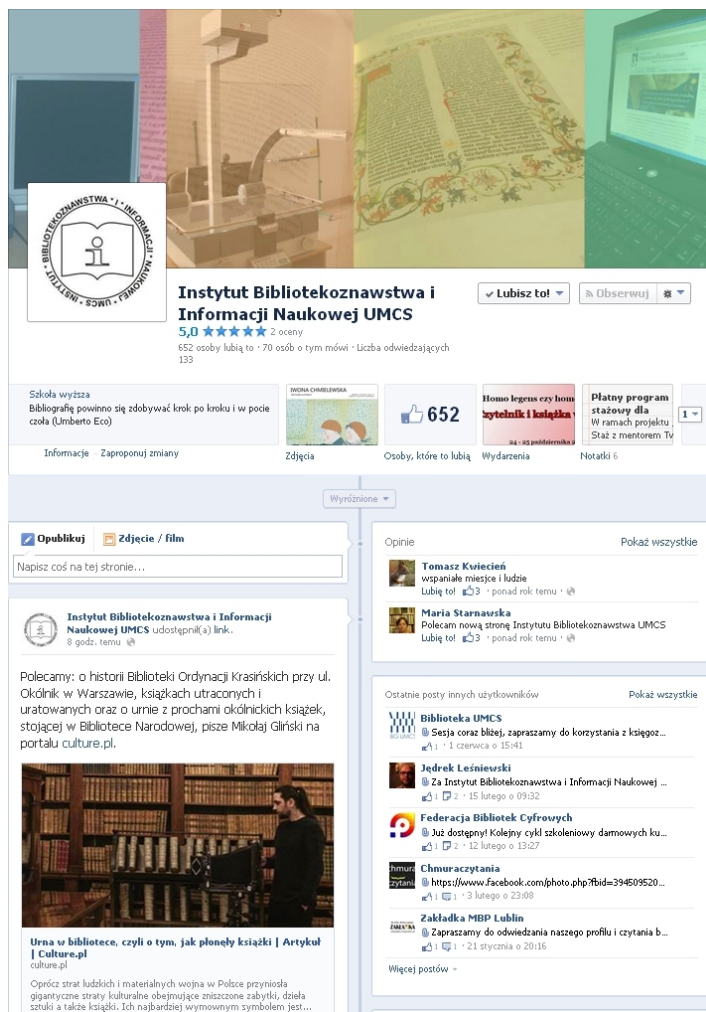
INSTYTUT BIBLIOTEKOZNAWSTWA I INFORMACJI NAUKOWEJ UMCS

Instytut Bibliotekoznawstwa i Informacji Naukowej UMCS

✓ Lubisz to! ▾

Obserwuj

5,0 ★★★★★ 2 oceny

652 osoby lubią to · 70 osób o tym mówi · Liczba odwiedzających 133

Szkoła wyższa

Bibliografię powinno się zdobywać krok po kroku i w pocie czoła (Umberto Eco)

Informacje · Zaproponuj zmiany

IWONA CHMIELEWSKA

Zdjęcia

652

Osoby, które to lubią

Homo legens czy hom Czytelnik i książka

24 - 25 października

Wydarzenia

Płatny program stażowy dla W ramach projektu Staż z mentorem Tv

Notatki 6

1 ▾

Wyróżnione ▾

Opublikuj

Zdjęcie / film

Napisz coś na tej stronie...

Instytut Bibliotekoznawstwa i Informacji Naukowej UMCS udostępnił(a) link.

8 godz. temu

Polecamy: o historii Biblioteki Ordynacji Krasińskich przy ul. Okólnik w Warszawie, książkach utraconych i uratowanych oraz o urnie z prochami okólnickich książek, stojącej w Bibliotece Narodowej, pisze Mikołaj Gliński na portalu culture.pl.

Urna w bibliotece, czyli o tym, jak płonęły książki | Artykuł | Culture.pl

culture.pl

Oprócz strat ludzkich i materialnych wojna w Polsce przyniosła gigantyczne straty kulturalne obejmujące zniszczone zabytki, dzieła sztuki a także książki. Ich najbardziej wymownym symbolem jest...

Opinie

Pokaż wszystkie

Tomasz Kwiecień

wspaniałe miejsce i ludzie

Lubię to! 3 · ponad rok temu ·

Maria Starnawska

Polecam nową stronę Instytutu Bibliotekoznawstwa UMCS

Lubię to! 3 · ponad rok temu ·

Ostatnie posty innych użytkowników

Pokaż wszystkie

Biblioteka UMCS

Sesja coraz bliżej, zapraszamy do korzystania z księgoz...

1 · 1 czerwca o 15:41

Jędrek Leśniewski

Za Instytut Bibliotekoznawstwa i Informacji Naukowej ...

1 2 · 15 lutego o 09:32

Federacja Bibliotek Cyfrowych

Już dostępny! Kolejny cykl szkoleniowy darmowych ku...

1 · 12 lutego o 13:27

Chmuraczytania

https://www.facebook.com/photo.php?fbid=394509520...

1 1 · 3 lutego o 23:08

Zakładka MBP Lublin

Zapraszamy do odwiedzania naszego profilu i czytania b...

1 1 · 21 stycznia o 20:16

Więcej postów ▾